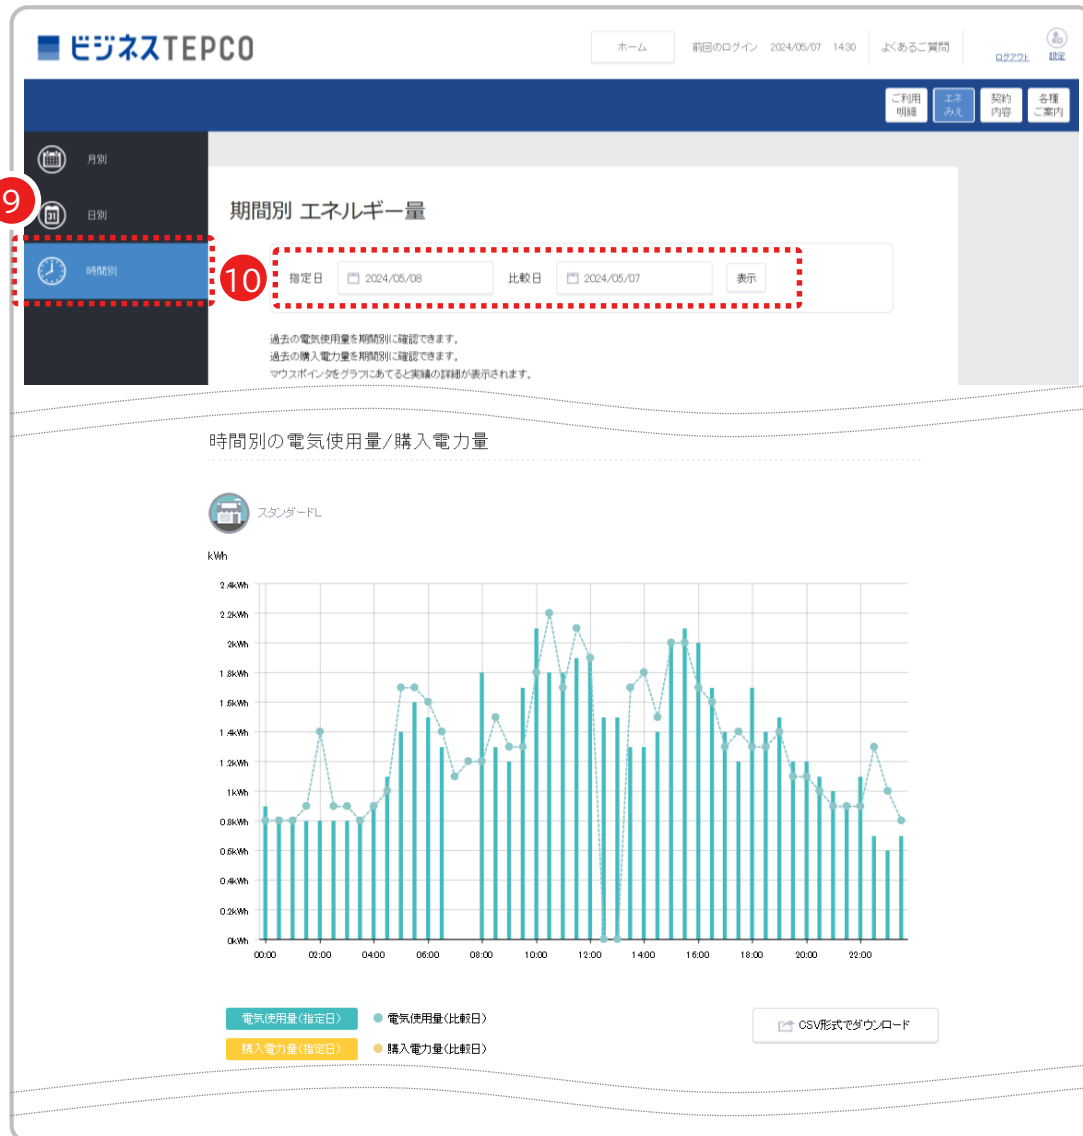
ビジネスTEPCO

ホーム　前回のログイン　2024/05/07　14:30　よくあるご質問　ログアウト　設定

ご利用明細　エネみえ　契約内容　各種ご案内

月別

9

日別

時間別

期間別 エネルギー量

10

指定日　2024/05/08　比較日　2024/05/07　表示

過去の電気使用量を期間別に確認できます。
過去の購入電力量を期間別に確認できます。
マウスポインタをグラフにあてると実績の詳細が表示されます。

時間別の電気使用量/購入電力量

スタンダードL

kWh

2.4kWh
2.2kWh
2kWh
1.8kWh
1.6kWh
1.4kWh
1.2kWh
1kWh
0.8kWh
0.6kWh
0.4kWh
0.2kWh
0kWh

00:00　02:00　04:00　06:00　08:00　10:00　12:00　14:00　16:00　18:00　20:00　22:00

電気使用量(指定日)　電気使用量(比較日)
購入電力量(指定日)　購入電力量(比較日)

CSV形式でダウンロード